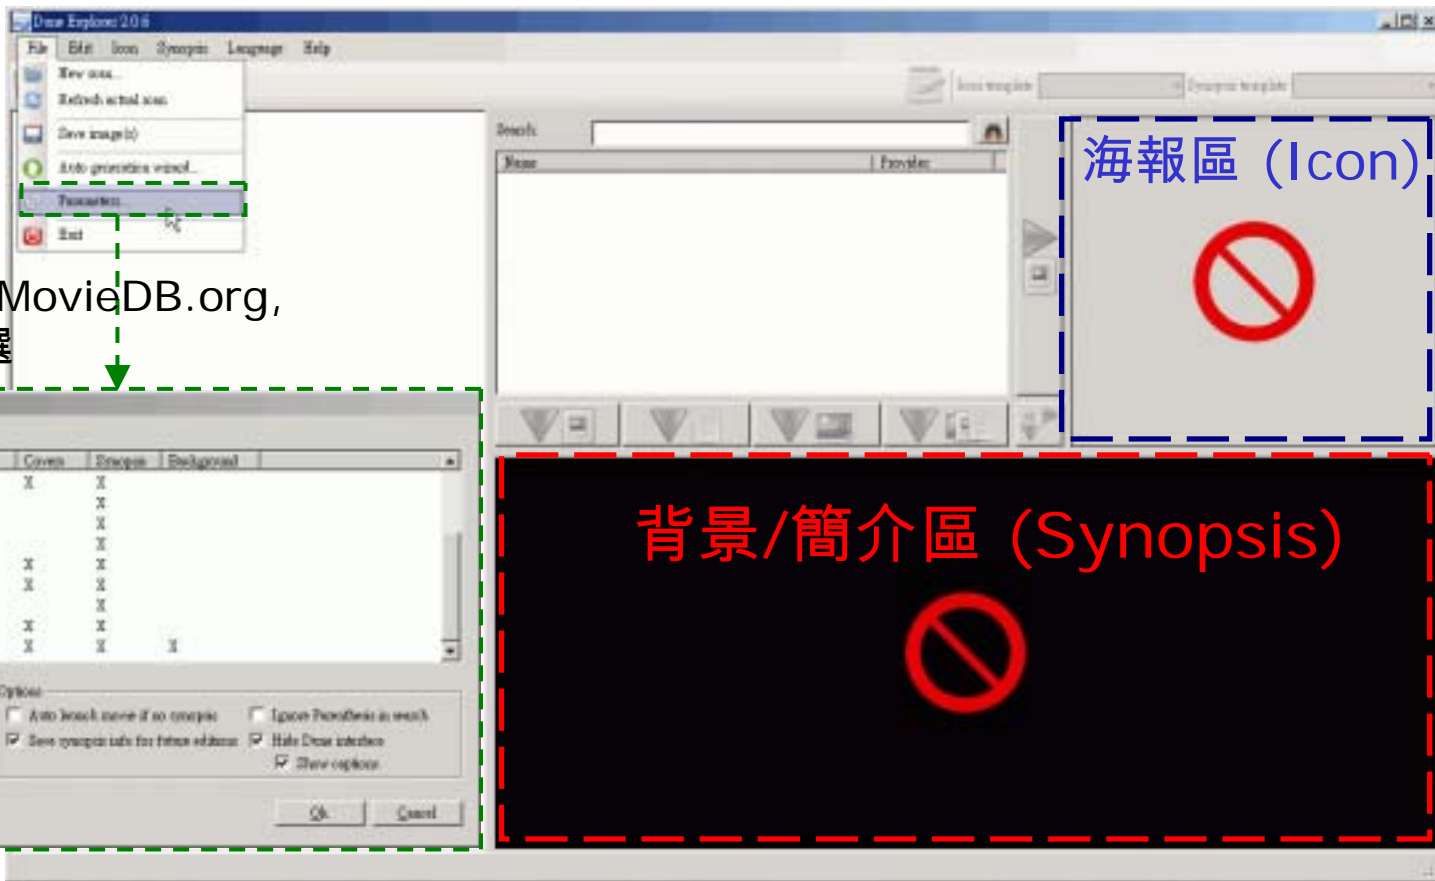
Dune Explorer 2.0.6

File Edit Icon Synopsis Language Help

New icon...
Refresh actual icon
Save image(s)
Auto generation wizard...
Parameters...
Exit

Icon template
Synopsis template

Search
Name
Provider

MovieDB.org,
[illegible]

Covers Synopsis Background
X X
X
X
X
X X
X X
X
X X
X X X

Options
Auto launch movie if no synopsis
Save synopsis info for future edition
Ignore Parenthesis in search
Hide Dune interface
Show captions

Ok
Cancel

海報區 (Icon)

背景/簡介區 (Synopsis)